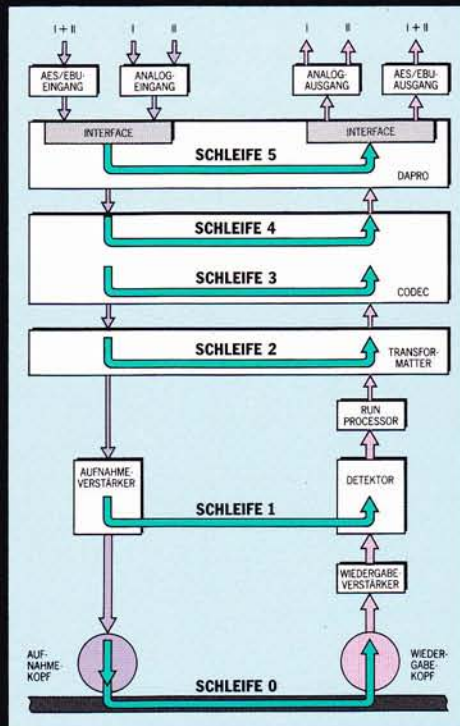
I + II

I

II

I

II

I + II

AES/EBU-EINGANG

ANALOG-EINGANG

ANALOG-AUSGANG

AES/EBU-AUSGANG

INTERFACE

INTERFACE

SCHLEIFE 5

DAPRO

SCHLEIFE 4

SCHLEIFE 3

CODEC

SCHLEIFE 2

TRANSFORMATTER

RUN PROCESSOR

AUFNAHME-VERSTÄRKER

DETEKTOR

SCHLEIFE 1

WIEDERGABE VERSTÄRKER

AUFNAHME-KOPF

WIEDERGABE-KOPF

SCHLEIFE 0